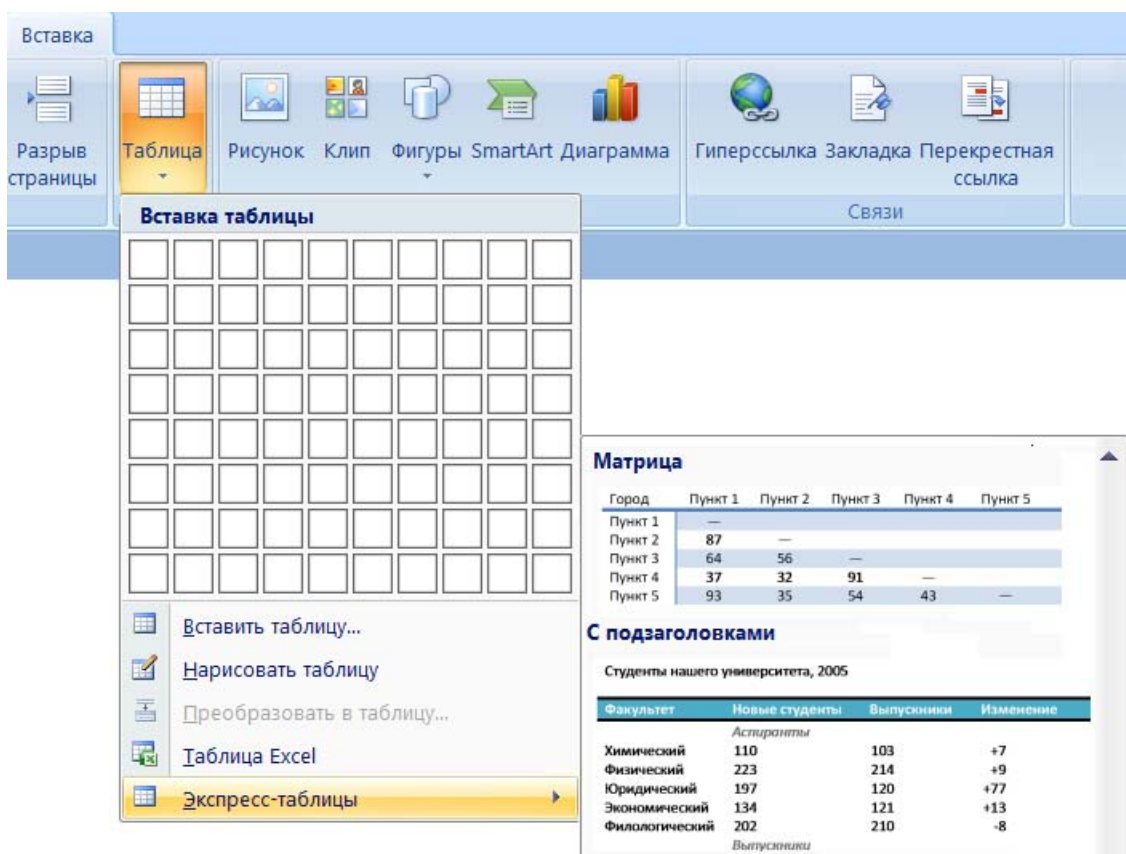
Вставка

Разрыв страницы

Таблица

Рисунок

Клип

Фигуры

SmartArt

Диаграмма

Гиперссылка

Закладка

Перекрестная ссылка

Связи

Вставка таблицы

Вставить таблицу...

Нарисовать таблицу

Преобразовать в таблицу...

Таблица Excel

Экспресс-таблицы

Матрица

| Город | Пункт 1 | Пункт 2 | Пункт 3 | Пункт 4 | Пункт 5 |
|---|---|---|---|---|---|
| Пункт 1 | — | | | | |
| Пункт 2 | 87 | — | | | |
| Пункт 3 | 64 | 56 | — | | |
| Пункт 4 | 37 | 32 | 91 | — | |
| Пункт 5 | 93 | 35 | 54 | 43 | — |

С подзаголовками

Студенты нашего университета, 2005

| Факультет | Новые студенты | Выпускники | Изменение |
|---|---|---|---|
| | Аспиранты | | |
| Химический | 110 | 103 | +7 |
| Физический | 223 | 214 | +9 |
| Юридический | 197 | 120 | +77 |
| Экономический | 134 | 121 | +13 |
| Филологический | 202 | 210 | -8 |
| | Выпускники | | |